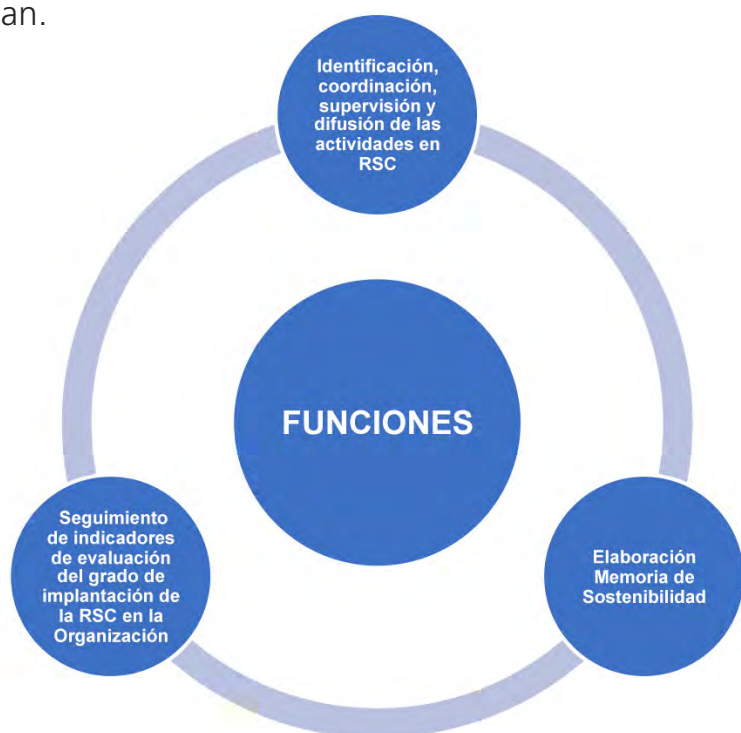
an.

Identificación, coordinación, supervisión y difusión de las actividades en RSC

FUNCIONES

Seguimiento de indicadores de evaluación del grado de implantación de la RSC en la Organización

Elaboración Memoria de Sostenibilidad